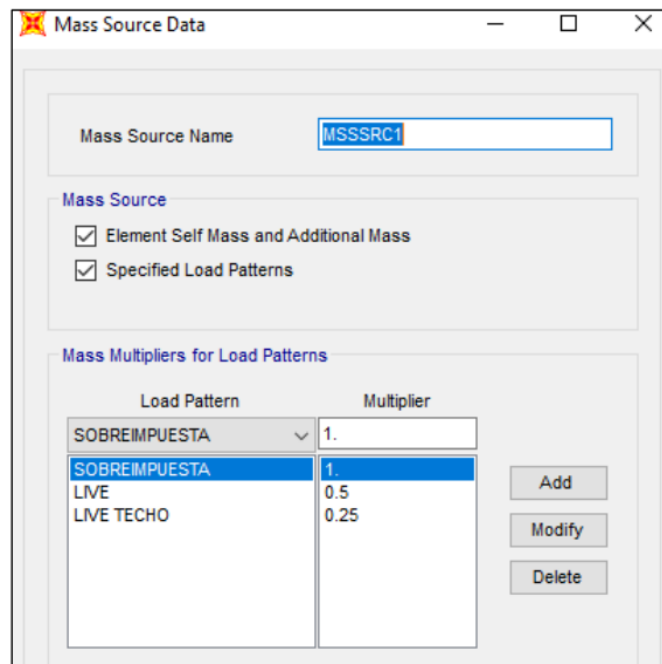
Mass Source Data

Mass Source Name MSSSRC1

Mass Source

Element Self Mass and Additional Mass

Specified Load Patterns

Mass Multipliers for Load Patterns

| Load Pattern | Multiplier |
|---|---|
| SOBREIMPUESTA | 1. |
| SOBREIMPUESTA | 1. |
| LIVE | 0.5 |
| LIVE TECHO | 0.25 |

Add

Modify

Delete